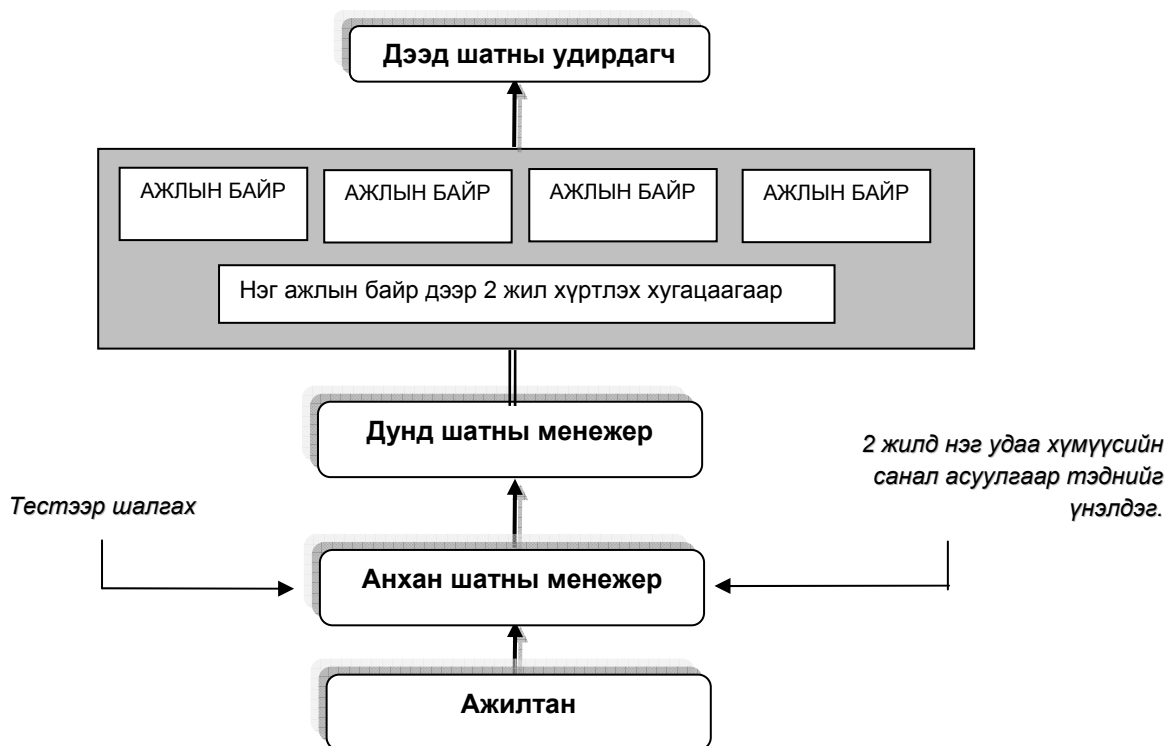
Дээд шатны удирдагч

АЖЛЫН БАЙР

АЖЛЫН БАЙР

АЖЛЫН БАЙР

АЖЛЫН БАЙР

Нэг ажлын байр дээр 2 жил хүртлэх хугацаагаар

Дунд шатны менежер

2 жилд нэг удаа хүмүүсийн санал асуулгаар тэднийг үнэлдэг.

Тестээр шалгах

Анхан шатны менежер

Ажилтан